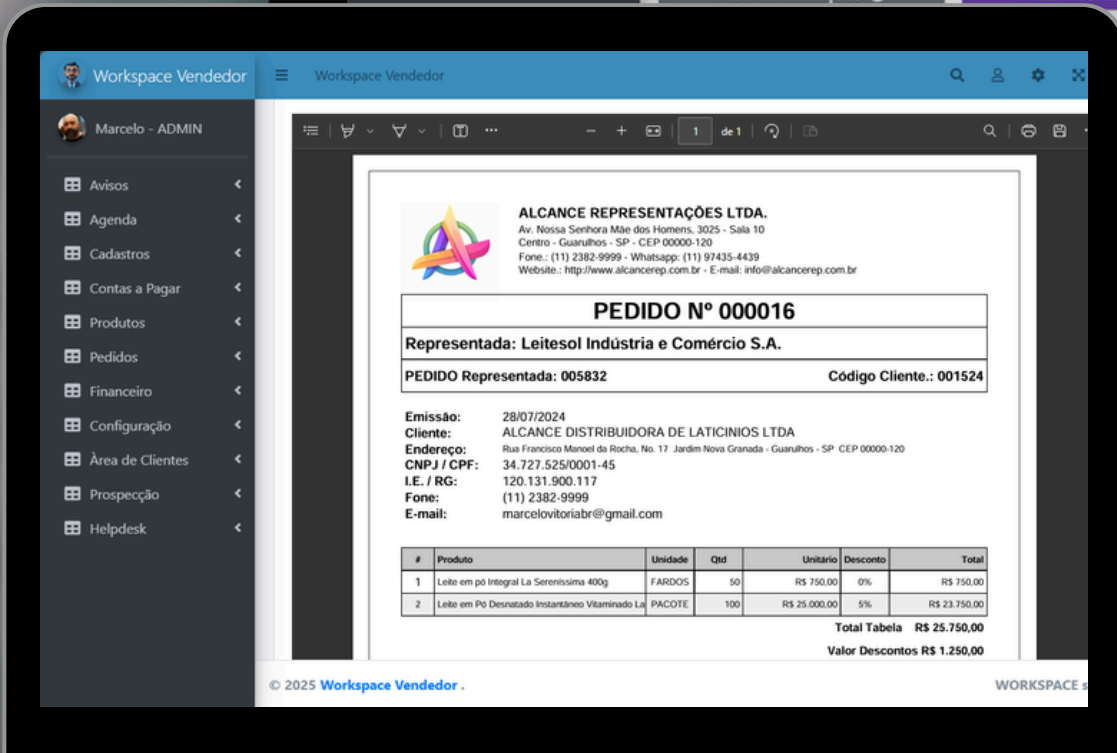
Workspace Vendedor

Workspace Vendedor

Marcelo - ADMIN

Avisos
Agenda
Cadastros
Contas a Pagar
Produtos
Pedidos
Financeiro
Configuração
Área de Clientes
Prospecção
Helpdesk

1 de 1

ALCANCE REPRESENTAÇÕES LTDA.
Av. Nossa Senhora Mãe dos Homens, 3025 - Sala 10
Centro - Guarulhos - SP - CEP 00000-120
Fone.: (11) 2382-9999 - Whatsapp: (11) 97435-4439
Website.: http://www.alcancerep.com.br - E-mail: info@alcancerep.com.br

PEDIDO Nº 000016

Representada: Leitesol Indústria e Comércio S.A.

PEDIDO Representada: 005832

Código Cliente.: 001524

Emissão: 28/07/2024
Cliente: ALCANCE DISTRIBUIDORA DE LATICINIOS LTDA
Endereço: Rua Francisco Manoel da Rocha, No. 17 Jardim Nova Granada - Guarulhos - SP CEP 00000-120
CNPJ / CPF: 34.727.525/0001-45
I.E. / RG: 120.131.900.117
Fone: (11) 2382-9999
E-mail: marcelovitoriabr@gmail.com

| # | Produto | Unidade | Qtd | Unitário | Desconto | Total |
|---|---|---|---|---|---|---|
| 1 | Leite em pó Integral La Serenissima 400g | FARDOS | 50 | R$ 750,00 | 0% | R$ 750,00 |
| 2 | Leite em Pó Desnatado Instantâneo Vitaminado La | PACOTE | 100 | R$ 25.000,00 | 5% | R$ 23.750,00 |

Total Tabela R$ 25.750,00

Valor Descontos R$ 1.250,00

© 2025 Workspace Vendedor .

WORKSPACE s